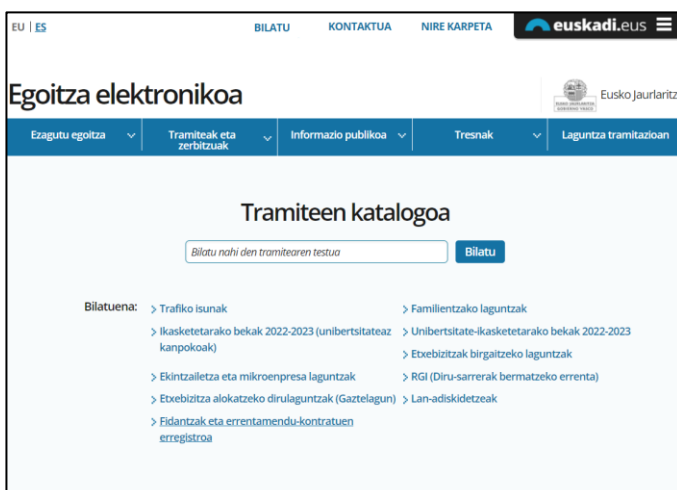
EU | ES

BILATU KONTAKTUA NIRE KARPETA euskadi.eus

Egoitza elektronikoa

Eusko Jaurlaritz

EUSKO JAURLARITZA GOBIERNO VASCO

Ezagutu egoitza

Tramiteak eta zerbitzuak

Informazio publikoa

Tresnak

Laguntza tramitazioan

Tramiteen katalogoa

Bilatu nahi den tramitearen testua

Bilatu

Bilatuena:

Trafiko isunak

Ikasketetarako bekak 2022-2023 (unibertsitateaz kanpokoak)

Ekintzailetza eta mikroenpresa laguntzak

Etxebizitza alokatzeko dirulaguntzak (Gaztelagun)

Fidantzak eta errentamendu-kontratuen erregistroa

Familientzako laguntzak

Unibertsitate-ikasketetarako bekak 2022-2023

Etxebizitzak birgaitzeko laguntzak

RGI (Diru-sarrerak bermatzeko errenta)

Lan-adiskidetzeak